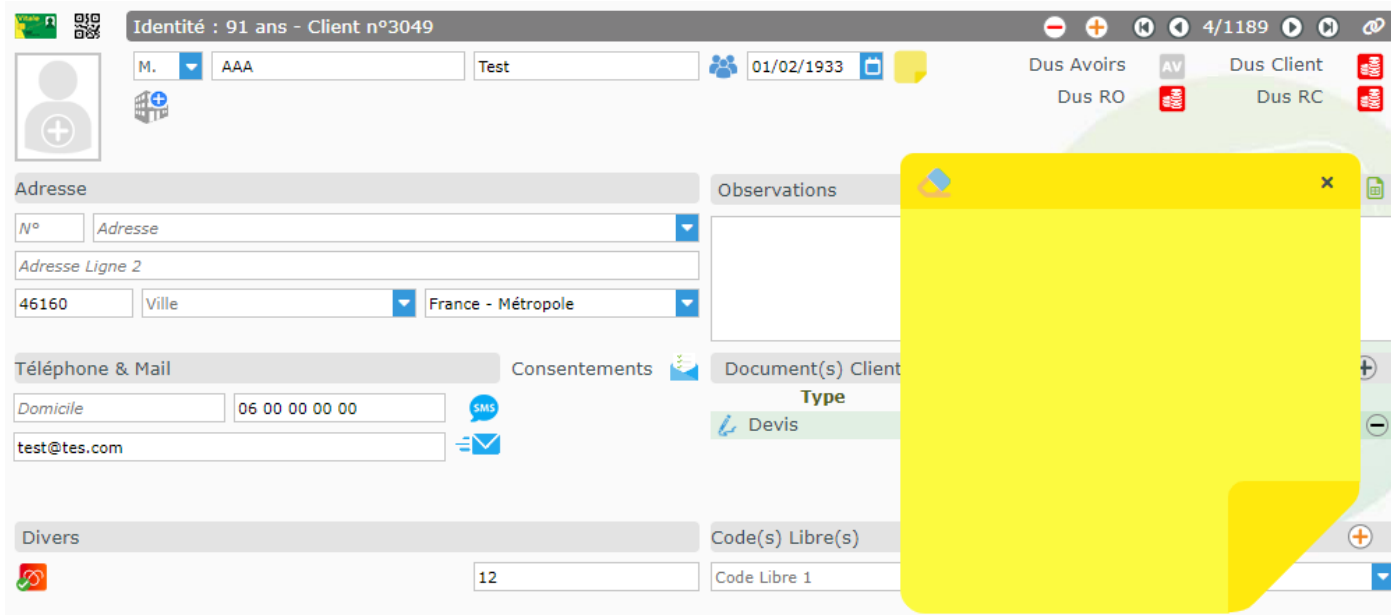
Vitale

Identité : 91 ans - Client n°3049

4/1189

M.
AAA
Test
01/02/1933

Dus Avoirs
AV
Dus Client
Dus RO
Dus RC

Adresse
N°
Adresse
Adresse Ligne 2
46160
Ville
France - Métropole

Observations

×

Téléphone & Mail
Consentements
Domicile
06 00 00 00 00
SMS
test@tes.com

Document(s) Client
Type
Devis

Divers
12

Code(s) Libre(s)
Code Libre 1